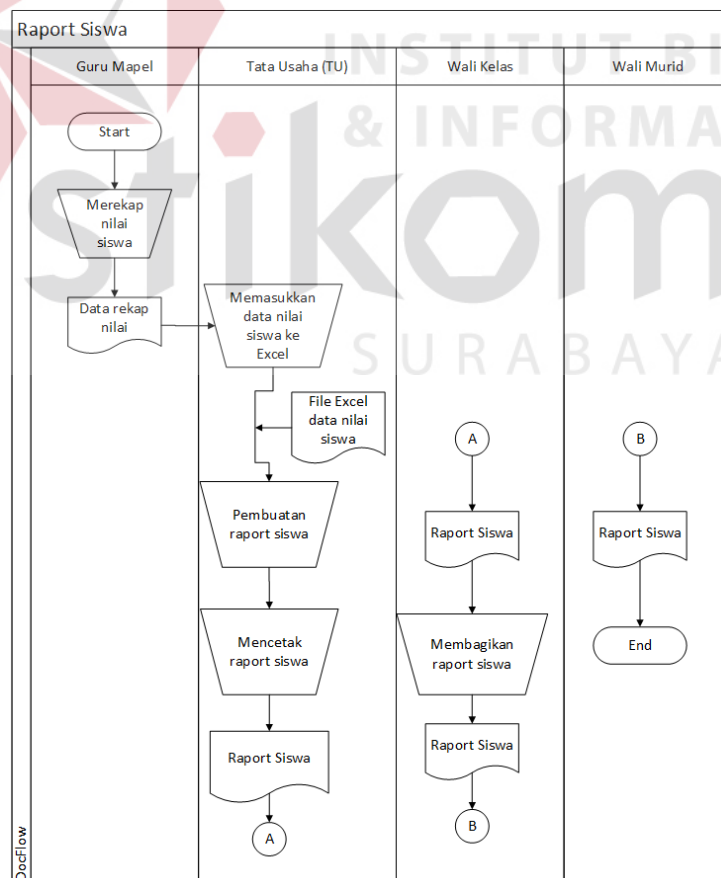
Raport Siswa

Guru Mapel

Tata Usaha (TU)

Wali Kelas

Wali Murid

INSTITUT BI
& INFORMA
stikom
SURABAYA

Start

Merekap nilai siswa

Data rekap nilai

Memasukkan data nilai siswa ke Excel

File Excel data nilai siswa

Pembuatan raport siswa

Mencetak raport siswa

Raport Siswa

A

A

Raport Siswa

Membagikan raport siswa

Raport Siswa

B

B

Raport Siswa

End

DocFlow